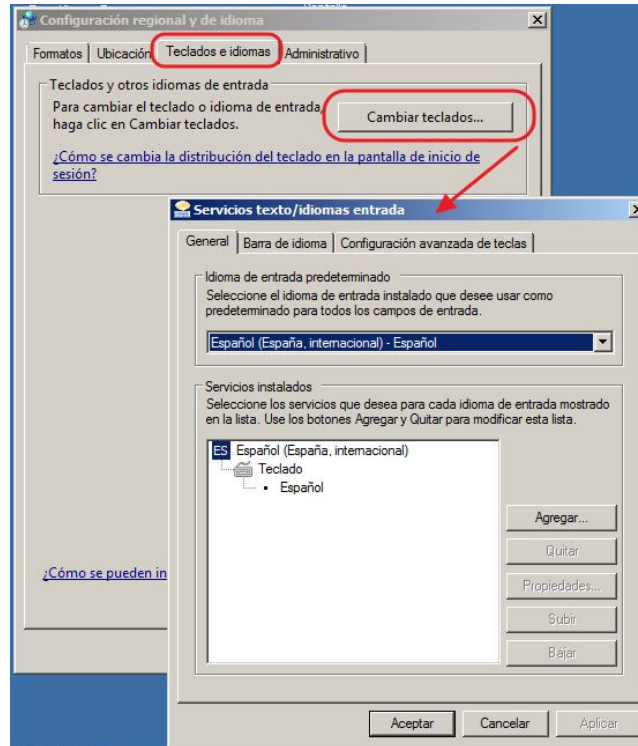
Configuración regional y de idioma

Formatos | Ubicación | Teclados e idiomas | Administrativo

Teclados y otros idiomas de entrada

Para cambiar el teclado o idioma de entrada, haga clic en Cambiar teclados.

Cambiar teclados...

¿Cómo se cambia la distribución del teclado en la pantalla de inicio de sesión?

¿Cómo se pueden in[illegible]

Servicios texto/idiomas entrada

General | Barra de idioma | Configuración avanzada de teclas

Idioma de entrada predeterminado

Seleccione el idioma de entrada instalado que desee usar como predeterminado para todos los campos de entrada.

Español (España, internacional) - Español

Servicios instalados

Seleccione los servicios que desea para cada idioma de entrada mostrado en la lista. Use los botones Agregar y Quitar para modificar esta lista.

ES Español (España, internacional)
Teclado
Español

Agregar...
Quitar
Propiedades...
Subir
Bajar

Aceptar | Cancelar | Aplicar